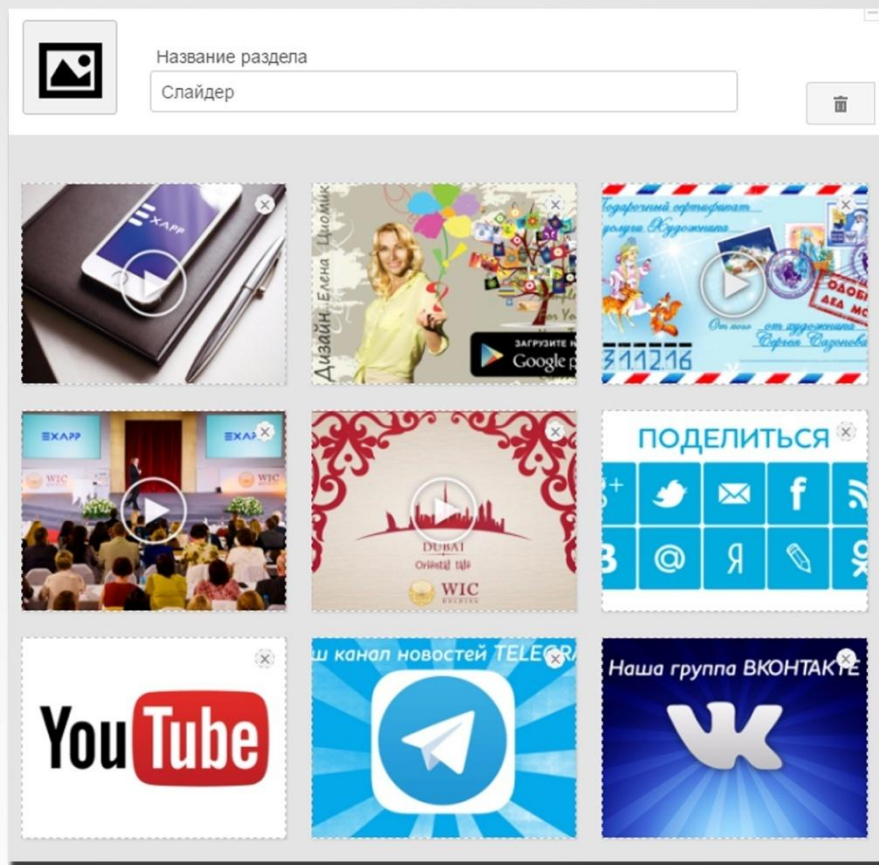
Название раздела

Слайдер

XAPP

Дизайн Елена Циомик

ЗАГРУЗИТЕ Н

Google p

Подарочный сертификат

услуги Художника

ОДОБ

ДЕД МО

От кого от художника

Сергея Сазонова

311216

XAPP

XAPP

WIC

WIC

DUBAI

Oriental tale

WIC

ПОДЕЛИТЬСЯ

Я

YouTube

ш канал новостей TELEGRA

Наша группа ВКОНТАКТЕ